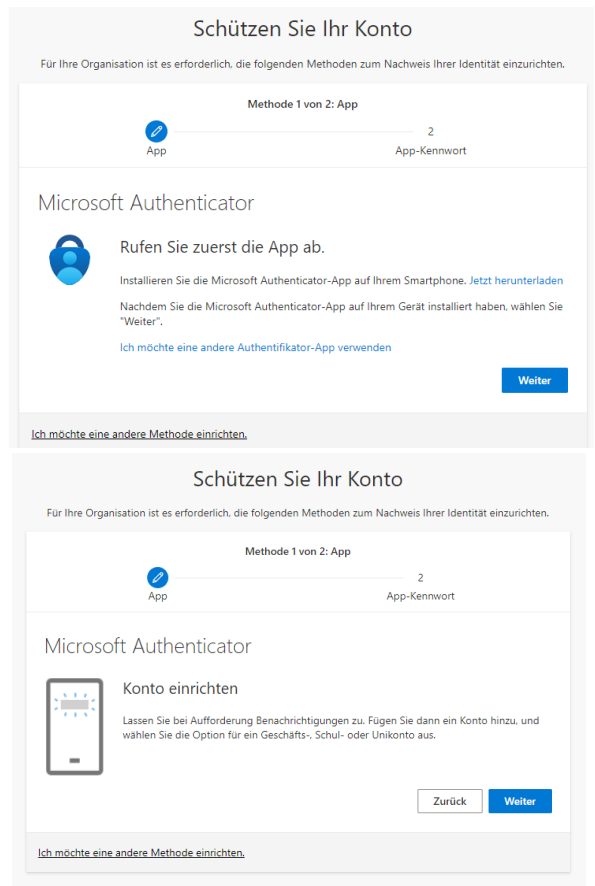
Schützen Sie Ihr Konto

Für Ihre Organisation ist es erforderlich, die folgenden Methoden zum Nachweis Ihrer Identität einzurichten.

Methode 1 von 2: App

App

2

App-Kennwort

Microsoft Authenticator

Rufen Sie zuerst die App ab.

Installieren Sie die Microsoft Authenticator-App auf Ihrem Smartphone. Jetzt herunterladen

Nachdem Sie die Microsoft Authenticator-App auf Ihrem Gerät installiert haben, wählen Sie "Weiter".

Ich möchte eine andere Authentifikator-App verwenden

Weiter

Ich möchte eine andere Methode einrichten.

Schützen Sie Ihr Konto

Für Ihre Organisation ist es erforderlich, die folgenden Methoden zum Nachweis Ihrer Identität einzurichten.

Methode 1 von 2: App

App

2

App-Kennwort

Microsoft Authenticator

Konto einrichten

Lassen Sie bei Aufforderung Benachrichtigungen zu. Fügen Sie dann ein Konto hinzu, und wählen Sie die Option für ein Geschäfts-, Schul- oder Unikonto aus.

Zurück

Weiter

Ich möchte eine andere Methode einrichten.